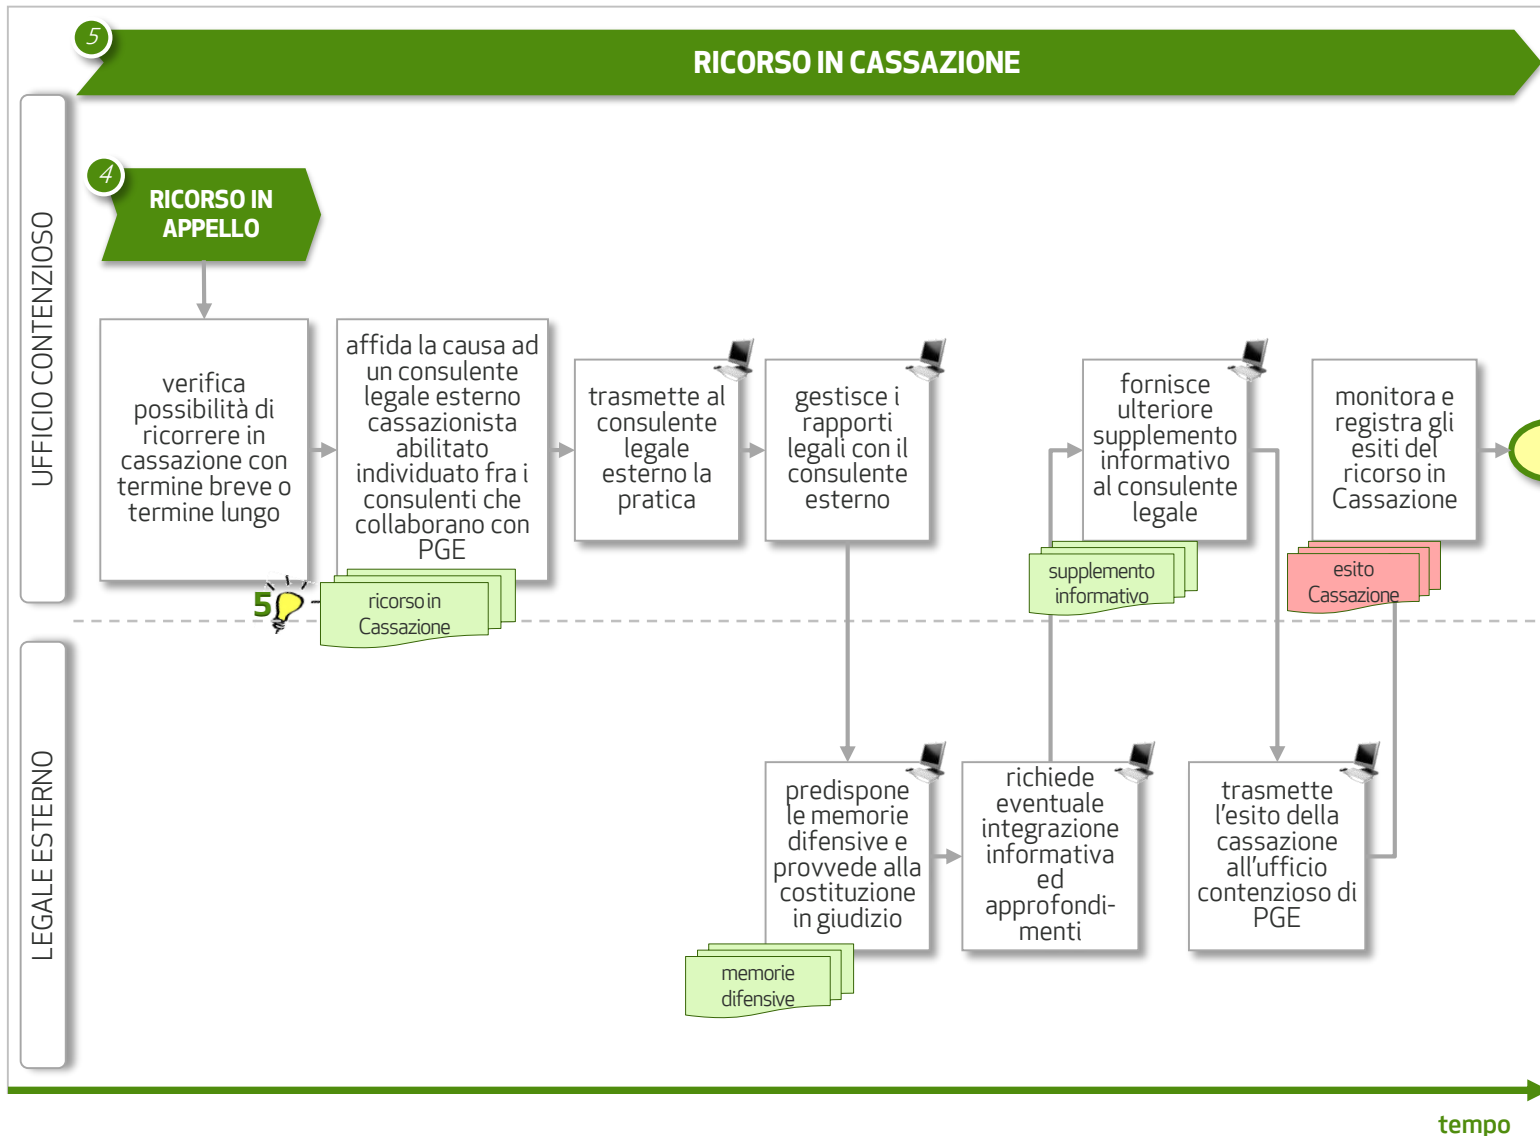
5

RICORSO IN CASSAZIONE

UFFICIO CONTENZIOSO

4

RICORSO IN APPELLO

verifica possibilità di ricorrere in cassazione con termine breve o termine lungo

affida la causa ad un consulente legale esterno cassazionista abilitato individuato fra i consulenti che collaborano con PGE

trasmette al consulente legale esterno la pratica

gestisce i rapporti legali con il consulente esterno

fornisce ulteriore supplemento informativo al consulente legale

monitora e registra gli esiti del ricorso in Cassazione

5

ricorso in Cassazione

supplemento informativo

esito Cassazione

LEGALE ESTERNO

predispone le memorie difensive e provvede alla costituzione in giudizio

richiede eventuale integrazione informativa ed approfondimenti

trasmette l'esito della cassazione all'ufficio contenzioso di PGE

memorie difensive

tempo